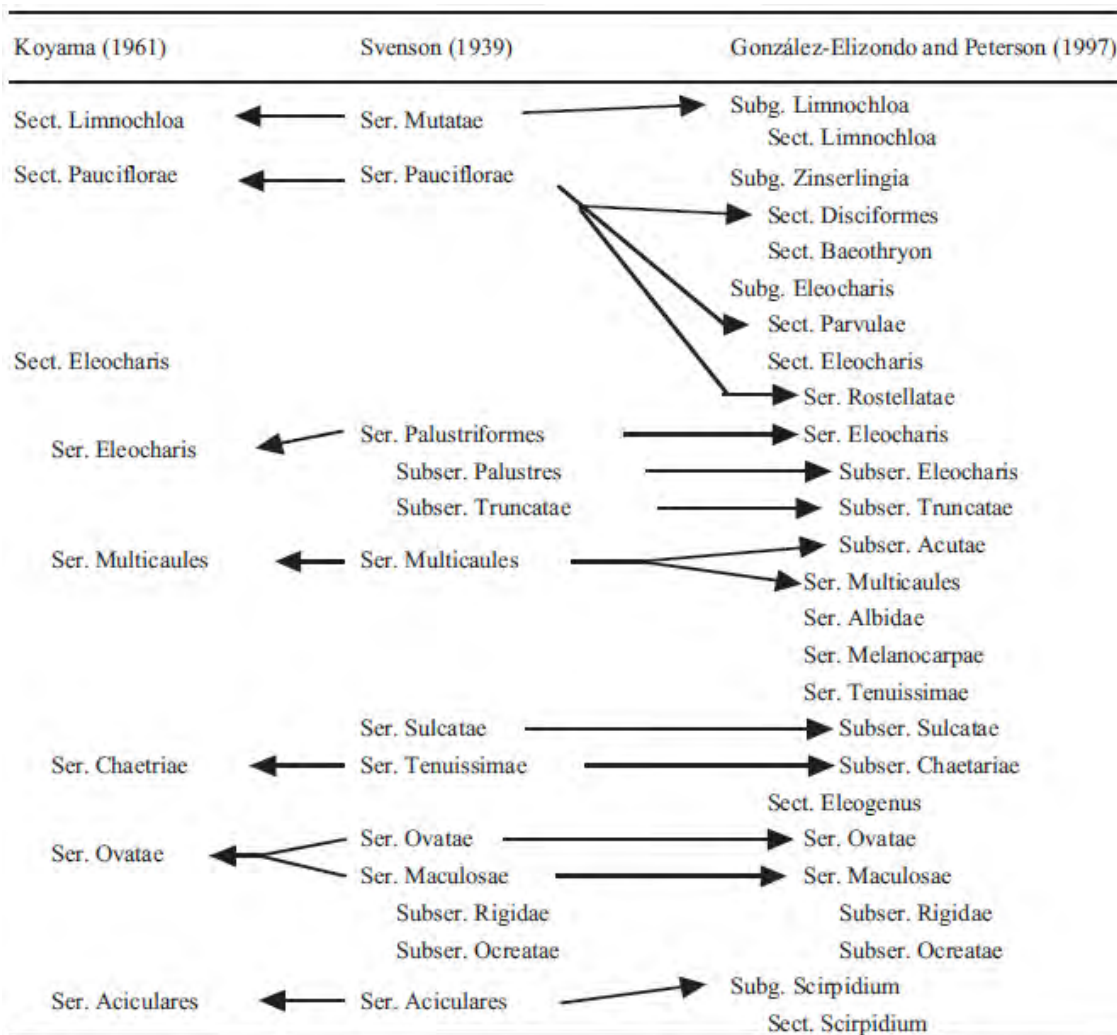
Koyama (1961)

Svenson (1939)

González-Elizondo and Peterson (1997)

Sect. Limnochloa

Sect. Pauciflorae

Sect. Eleocharis

Ser. Eleocharis

Ser. Multicaules

Ser. Chaetriae

Ser. Ovatae

Ser. Aciculares

Ser. Mutatae

Ser. Pauciflorae

Ser. Palustriformes

Subser. Palustres

Subser. Truncatae

Ser. Multicaules

Ser. Sulcatae

Ser. Tenuissimae

Ser. Ovatae

Ser. Maculosae

Subser. Rigidae

Subser. Ocreatae

Ser. Aciculares

Subg. Limnochloa

Sect. Limnochloa

Subg. Zinserlingia

Sect. Disciformes

Sect. Baeothryon

Subg. Eleocharis

Sect. Parvulae

Sect. Eleocharis

Ser. Rostellatae

Ser. Eleocharis

Subser. Eleocharis

Subser. Truncatae

Subser. Acutae

Ser. Multicaules

Ser. Albidae

Ser. Melanocarpae

Ser. Tenuissimae

Subser. Sulcatae

Subser. Chaetariae

Sect. Eleogenus

Ser. Ovatae

Ser. Maculosae

Subser. Rigidae

Subser. Ocreatae

Subg. Scirpidium

Sect. Scirpidium